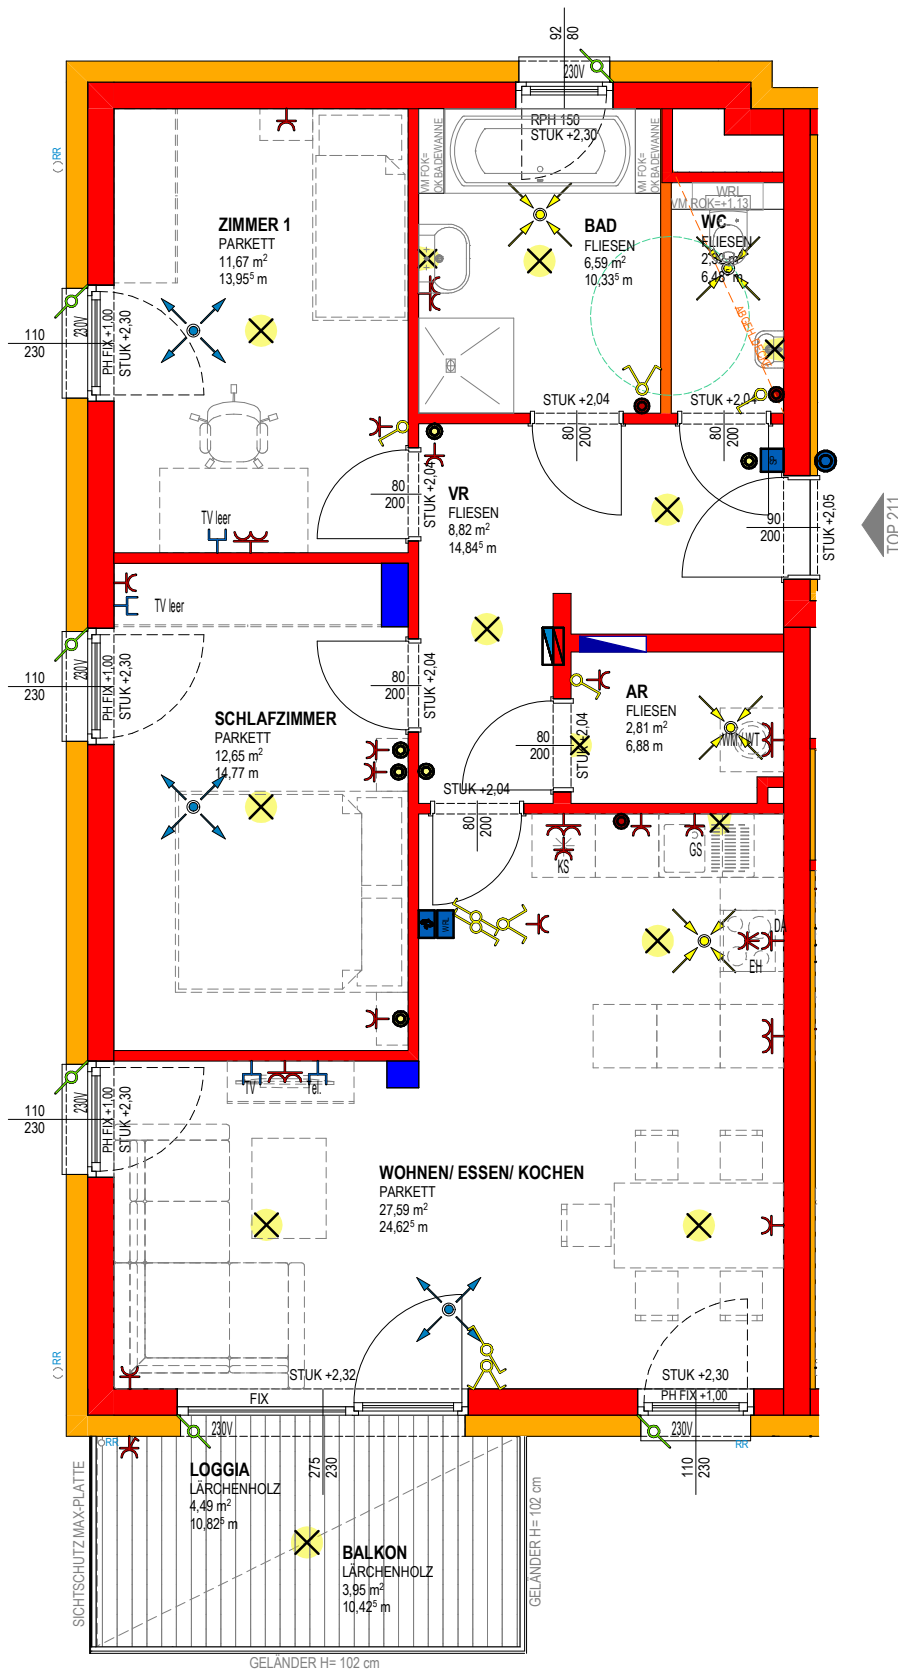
92
80
230V
RPH 150
STUK +2,30
RR
ZIMMER 1
PARKETT
11,67 m$^2$
13,95$^5$ m
VM FOK=
OK BADEWANNE
VM FOK=
OK BADEWANNE
BAD
FLIESEN
6,59 m$^2$
10,33$^5$ m
WRL
VM ROK=+1,13
WC
FLIESEN
2,32 m$^2$
6,46 m
110
230
230V
PH FIX +1,00
STUK +2,30
STUK +2,04
STUK +2,04
80
200
80
200
TV leer
80
200
STUK +2,04
VR
FLIESEN
8,82 m$^2$
14,84$^5$ m
90
200
STUK +2,05
TOP 211
TV leer
110
230
230V
PH FIX +1,00
STUK +2,30
80
200
STUK +2,04
SCHLAFZIMMER
PARKETT
12,65 m$^2$
14,77 m
AR
FLIESEN
2,81 m$^2$
6,88 m
80
200
STUK +2,04
STUK +2,04
80
200
KS
GS
DA
EH
110
230
230V
PH FIX +1,00
STUK +2,30
TV
Tel.
WOHNEN/ ESSEN/ KOCHEN
PARKETT
27,59 m$^2$
24,62$^5$ m
RR
STUK +2,32
STUK +2,30
PH FIX +1,00
FIX
230V
230V
RR
RR
LOGGIA
LÄRCHENHOLZ
4,49 m$^2$
10,82$^5$ m
275
230
110
230
SICHTSCHUTZ MAX-PLATTE
BALKON
LÄRCHENHOLZ
3,95 m$^2$
10,42$^5$ m
GELÄNDER H= 102 cm
GELÄNDER H= 102 cm